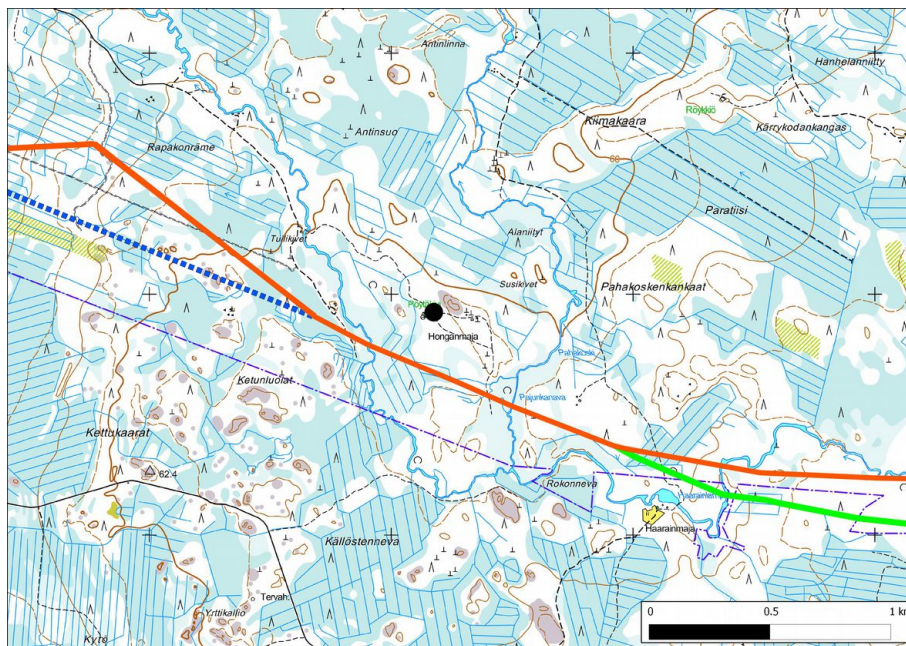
Antinlinna
Hanhelanniitty
Rapakonräme
Antinsuo
Kiimakaara
Röykkiö
Kärrykodankangas
66
Paratiisi
Tulikivet
Alaniityt
Susikivet
Pahakoskenkankaat
Honganmaja
Pahakoski
Paljunkanava
Ketunluolat
Kettukaarat
62.4
Rokonneva
Haaranmaja
Källöstenneva
Tervah.
Yrttikallio
Kyrö
0
0.5
1 k